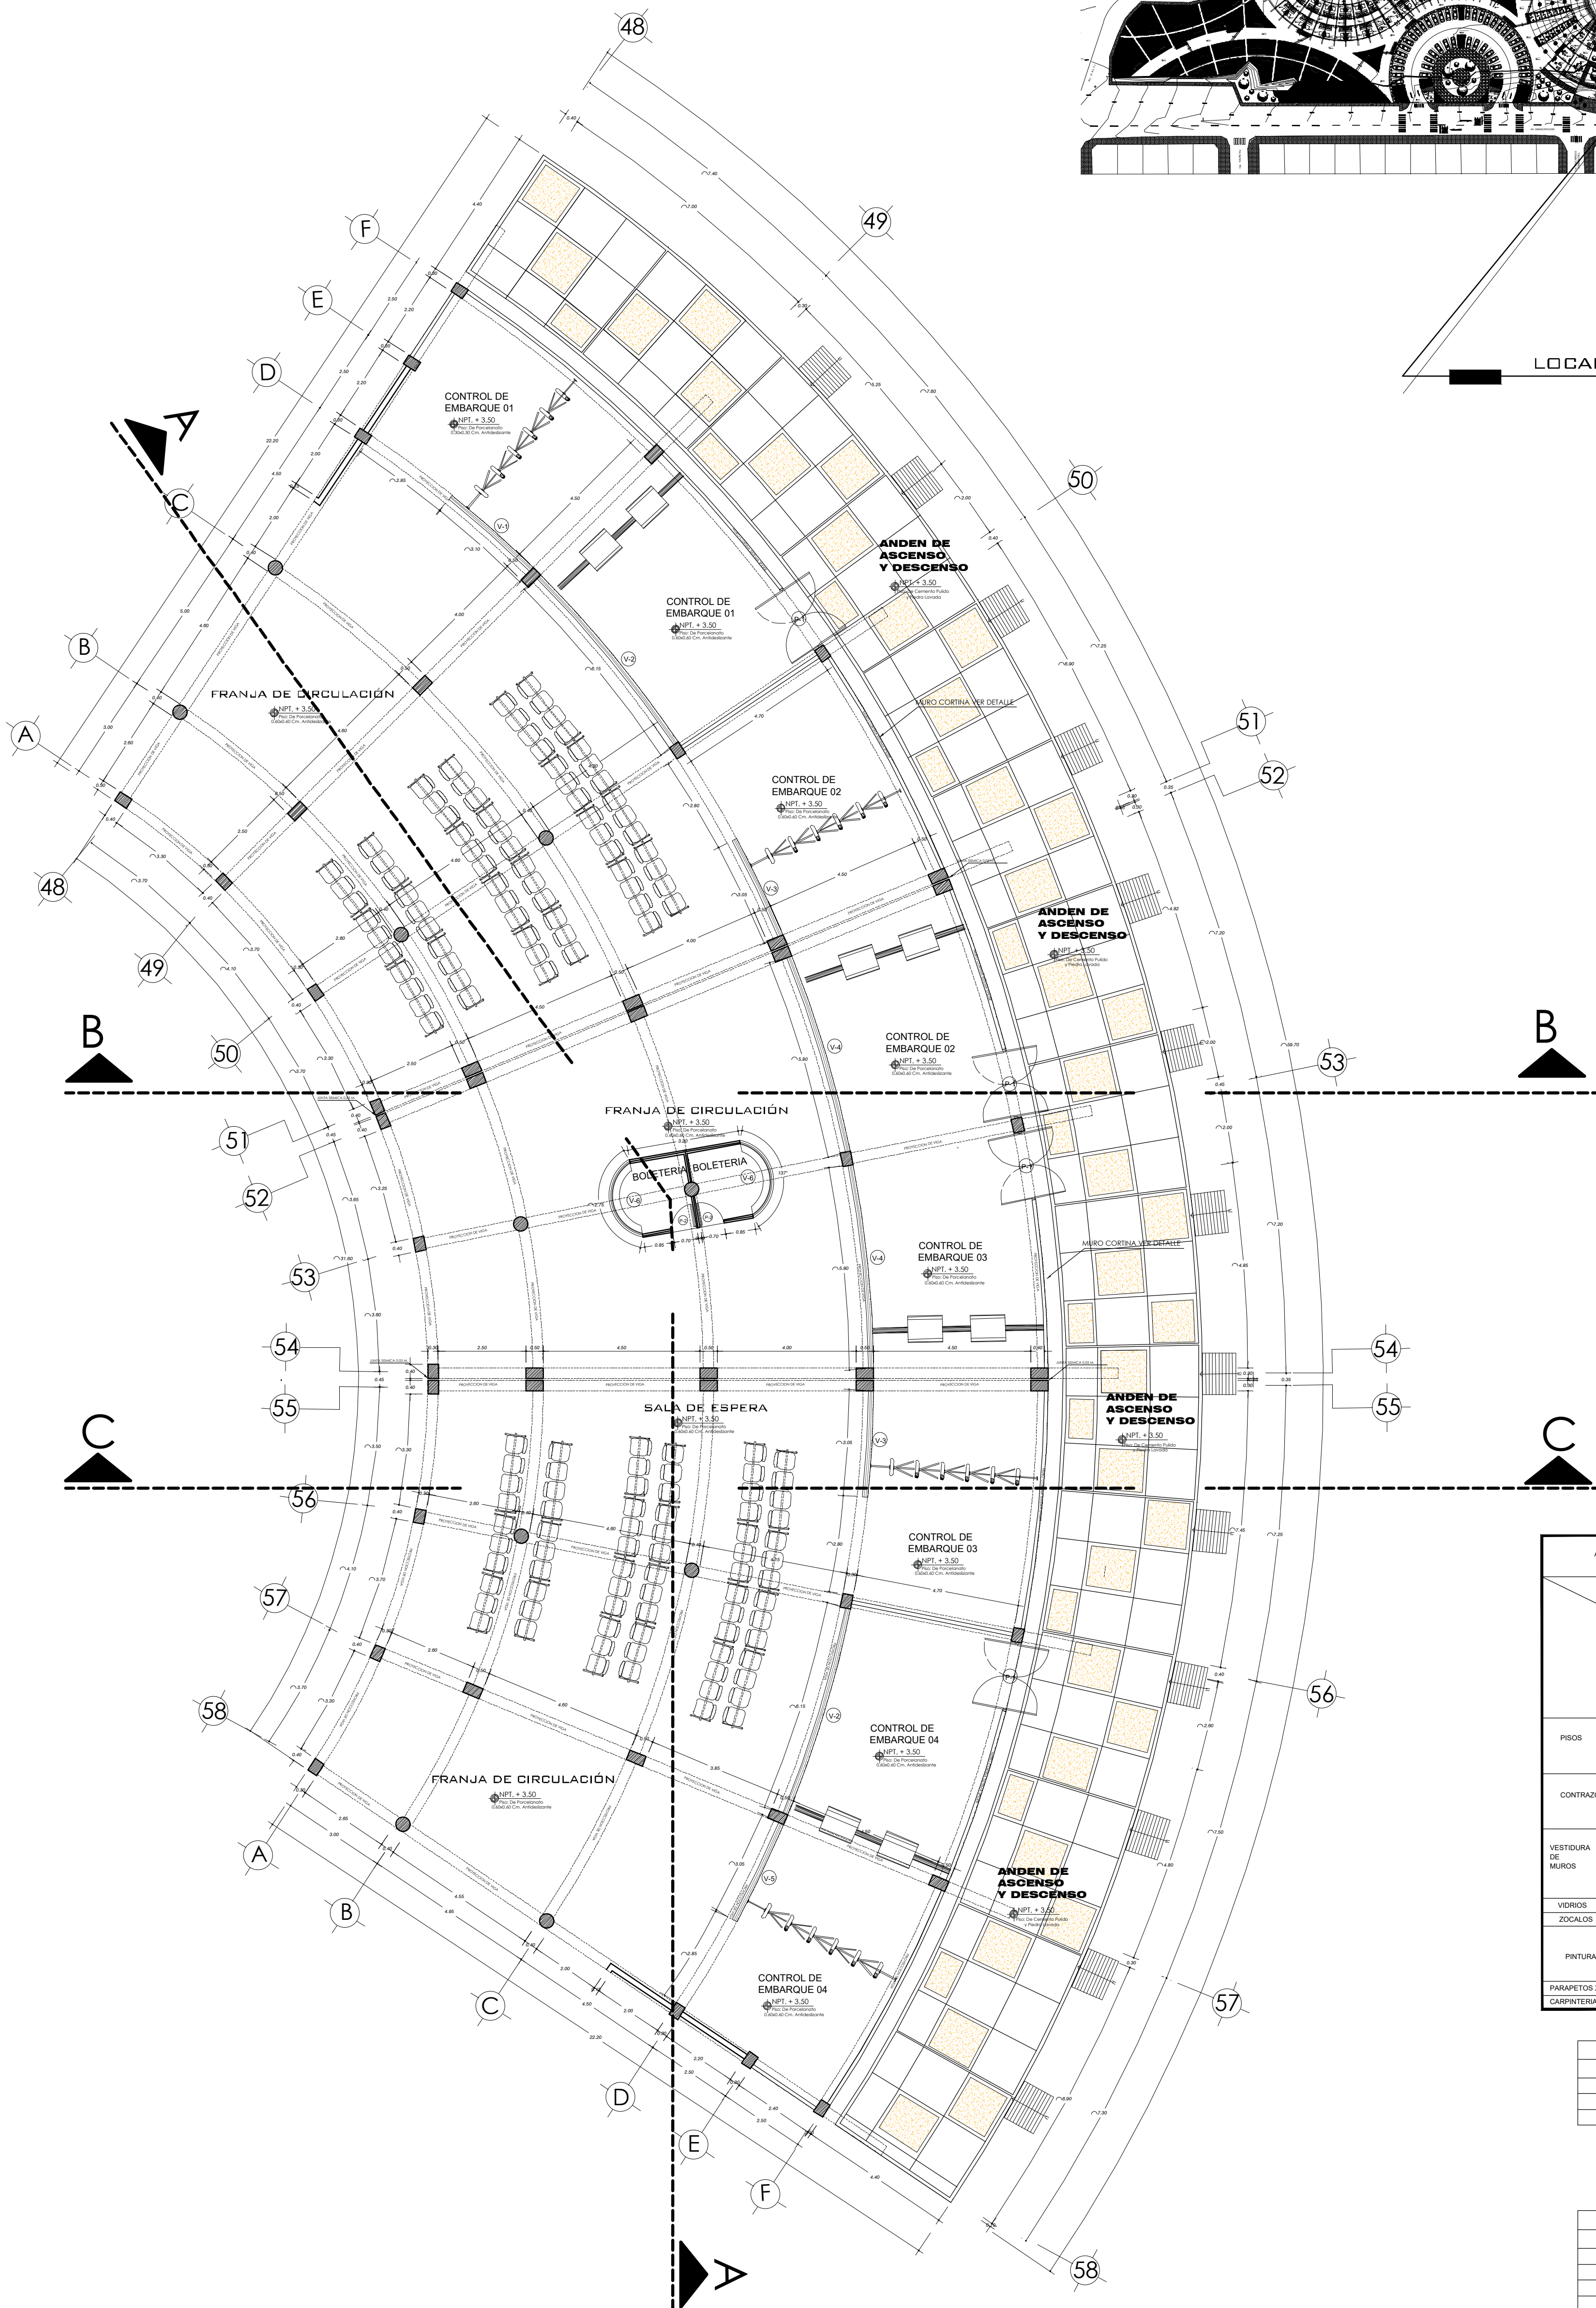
48
49
50
51
52
53
54
55
56
57
58
F
E
D
C
B
A
A
B
C
D
E
F
48
49
50
51
52
53
54
55
56
57
58
A
A
B
B
C
C
LOCA

CONTROL DE EMBARQUE 01
NPT. + 3.50
Piso: De Porcelanato 0.60x0.60 Cm. Antideslizante

CONTROL DE EMBARQUE 01
NPT. + 3.50
Piso: De Porcelanato 0.60x0.60 Cm. Antideslizante

ANDEN DE ASCENSO Y DESCENSO
NPT. + 3.50
Piso: De Cemento Pulido y Piedra Lavada

FRANJA DE CIRCULACION
NPT. + 3.50
Piso: De Porcelanato 0.60x0.60 Cm. Antideslizante

MURO CORTINA VER DETALLE

CONTROL DE EMBARQUE 02
NPT. + 3.50
Piso: De Porcelanato 0.60x0.60 Cm. Antideslizante

ANDEN DE ASCENSO Y DESCENSO
NPT. + 3.50
Piso: De Cemento Pulido y Piedra Lavada

CONTROL DE EMBARQUE 02
NPT. + 3.50
Piso: De Porcelanato 0.60x0.60 Cm. Antideslizante

FRANJA DE CIRCULACIÓN
NPT. + 3.50
Piso: De Porcelanato 0.60x0.60 Cm. Antideslizante

BOLETERIA BOLETERIA

MURO CORTINA VER DETALLE

CONTROL DE EMBARQUE 03
NPT. + 3.50
Piso: De Porcelanato 0.60x0.60 Cm. Antideslizante

ANDEN DE ASCENSO Y DESCENSO
NPT. + 3.50
Piso: De Cemento Pulido y Piedra Lavada

SALA DE ESPERA
NPT. + 3.50
Piso: De Porcelanato 0.60x0.60 Cm. Antideslizante

CONTROL DE EMBARQUE 03
NPT. + 3.50
Piso: De Porcelanato 0.60x0.60 Cm. Antideslizante

CONTROL DE EMBARQUE 04
NPT. + 3.50
Piso: De Porcelanato 0.60x0.60 Cm. Antideslizante

FRANJA DE CIRCULACIÓN
NPT. + 3.50
Piso: De Porcelanato 0.60x0.60 Cm. Antideslizante

ANDEN DE ASCENSO Y DESCENSO
NPT. + 3.50
Piso: De Cemento Pulido y Piedra Lavada

CONTROL DE EMBARQUE 04
NPT. + 3.50
Piso: De Porcelanato 0.60x0.60 Cm. Antideslizante

V-1 V-2 V-3 V-4 V-5 V-6 V-4 V-3 V-2 V-5 P-1

PISOS
CONTRAZ
VESTIDURA DE MUROS
VIDRIOS
ZOCALOS
PINTURA
PARAPETOS
CARPINTERIA